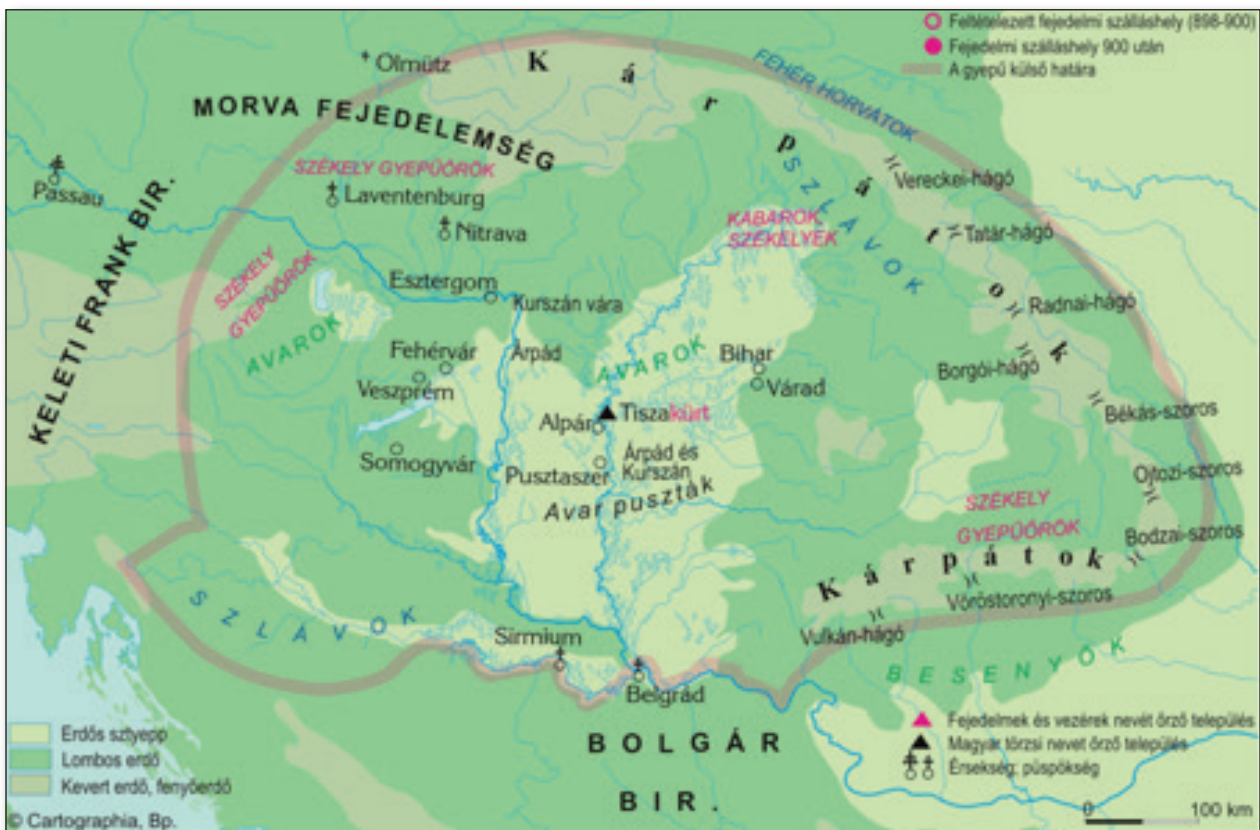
Feltételezett fejedelmi szálláshely (898-900)
Fejedelmi szálláshely 900 után
A gyepű külső határa

Olmütz
Kárpátok
MORVA FEJEDELEMSÉG
FEHÉR HORVÁTOK
SZÉKELY GYEPŰŐRÖK
Passau
Laventenburg
Nitrava
SZLÁVOK
Vereckei-hágó
Tatár-hágó
KABAROK SZÉKELYEK
KELETI FRANK BIR.
SZÉKELY GYEPŰŐRÖK
Esztergom
Kurszán vára
Radnai-hágó
AVAROK
Fehérvár
Árpád
AVAROK
Bihar
Várad
Borgói-hágó
Veszprém
Alpár
Tiszakürt
Békás-szoros
Somogyvár
Árpád és Kurszán
Pusztaszer
Ojtozi-szoros
Avar puszták
SZÉKELY GYEPŰŐRÖK
Bodzai-szoros
Kárpátok
SZLÁVOK
Vöröstoronyi-szoros
Vulkán-hágó
Sirmium
BESENYŐK
Belgrád
Erdős sztyepp
Lombos erdő
Kevert erdő, fenyőerdő
BOLGÁR BIR.
Fejedelmek és vezérek nevét őrző település
Magyar törzsi nevet őrző település
Érsekség; püspökség
0
100 km
© Cartographia, Bp.